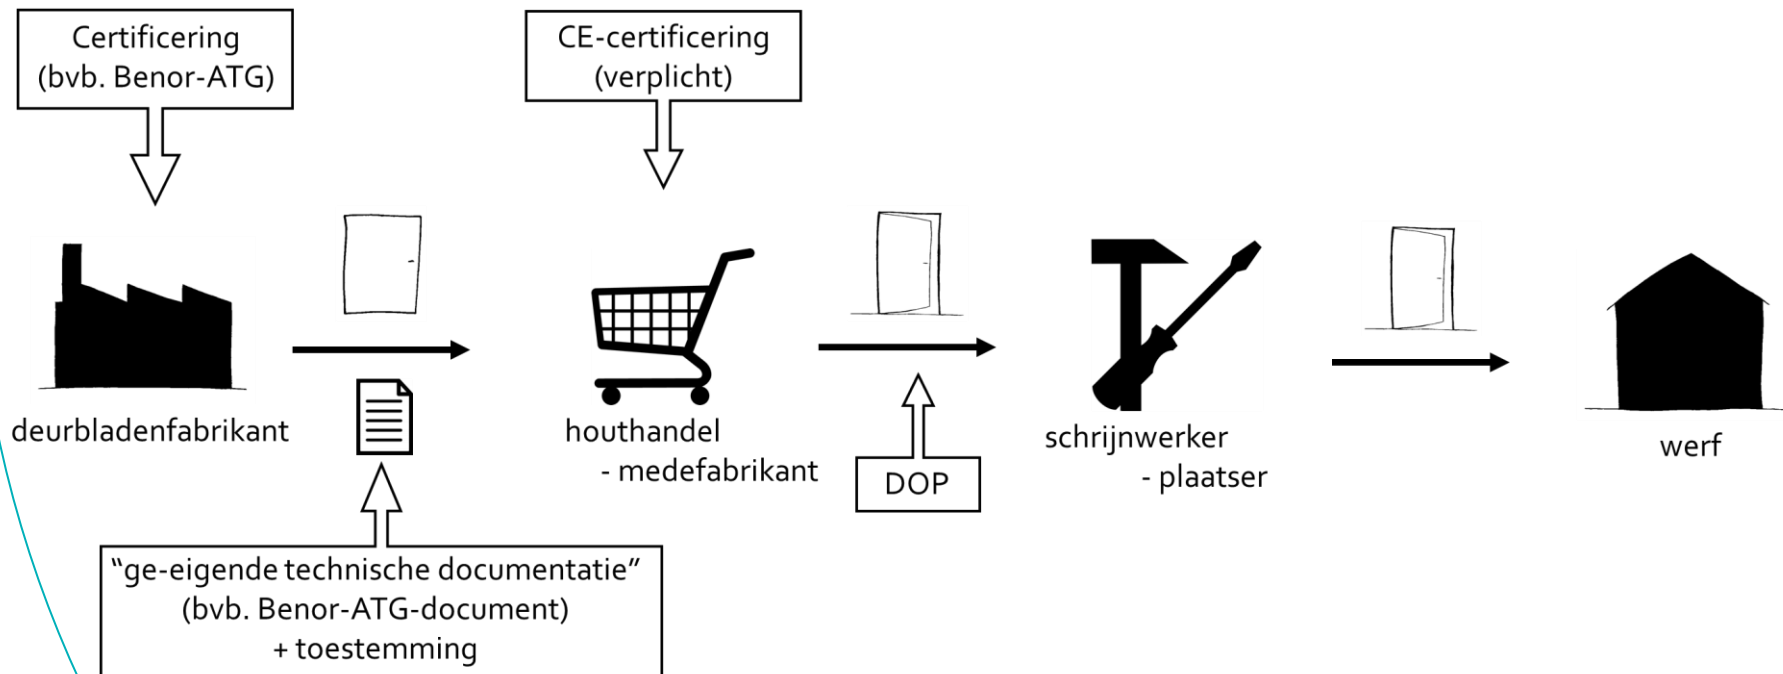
Certificering
(bvb. Benor-ATG)

CE-certificering
(verplicht)

deurbladenfabrikant

houthandel
- medefabrikant

DOP

schrijnwerker
- plaatser

werf

"ge-eigende technische documentatie"
(bvb. Benor-ATG-document)
+ toestemming